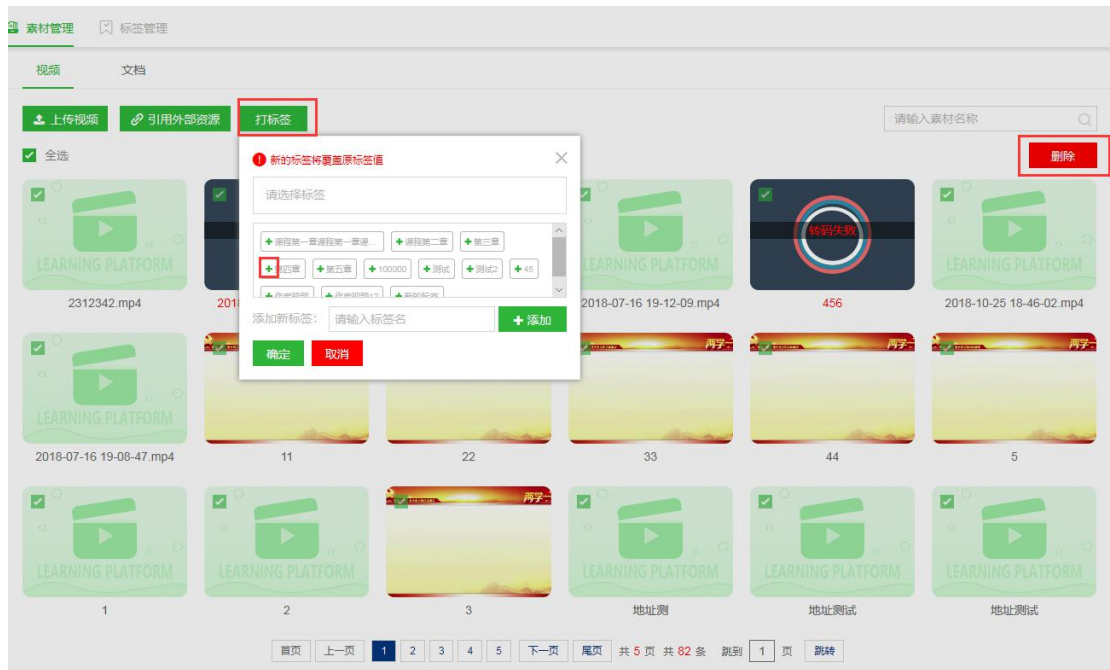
素材管理　标签管理

视频　文档

上传视频　引用外部资源　打标签

请输入素材名称

全选

删除

新的标签将覆盖原标签值

请选择标签

+课程第一章课程第一章课　+课程第二章　+第三章
+第四章　+第五章　+100000　+测试　+测试2　+45
+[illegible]　+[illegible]　+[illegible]

添加新标签:　请输入标签名　+添加

确定　取消

LEARNING PLATFORM

转码失败

2312342.mp4　201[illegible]　2018-07-16 19-12-09.mp4　456　2018-10-25 18-46-02.mp4

两学一

2018-07-16 19-08-47.mp4　11　22　33　44　5

1　2　3　地址测　地址测试　地址测试

首页　上一页　1　2　3　4　5　下一页　尾页　共 5 页 共 82 条　跳到　1　页　跳转